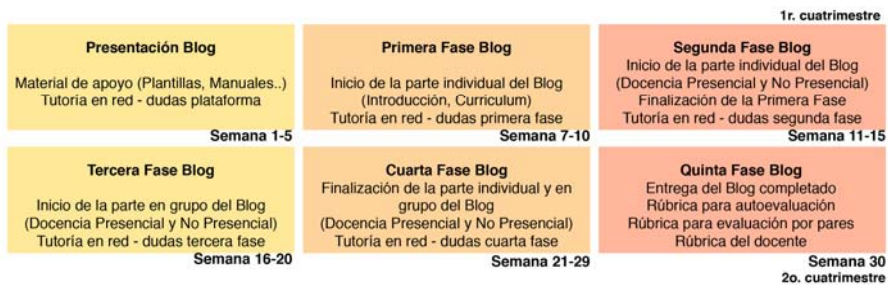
1r. cuatrimestre

**Presentación Blog**

Material de apoyo (Plantillas, Manuales..)
Tutoría en red - dudas plataforma

Semana 1-5

**Primera Fase Blog**

Inicio de la parte individual del Blog (Introducción, Curriculum)
Tutoría en red - dudas primera fase

Semana 7-10

**Segunda Fase Blog**

Inicio de la parte individual del Blog (Docencia Presencial y No Presencial)
Finalización de la Primera Fase
Tutoría en red - dudas segunda fase

Semana 11-15

**Tercera Fase Blog**

Inicio de la parte en grupo del Blog (Docencia Presencial y No Presencial)
Tutoría en red - dudas tercera fase

Semana 16-20

**Cuarta Fase Blog**

Finalización de la parte individual y en grupo del Blog
(Docencia Presencial y No Presencial)
Tutoría en red - dudas cuarta fase

Semana 21-29

**Quinta Fase Blog**

Entrega del Blog completado
Rúbrica para autoevaluación
Rúbrica para evaluación por pares
Rúbrica del docente

Semana 30

2o. cuatrimestre